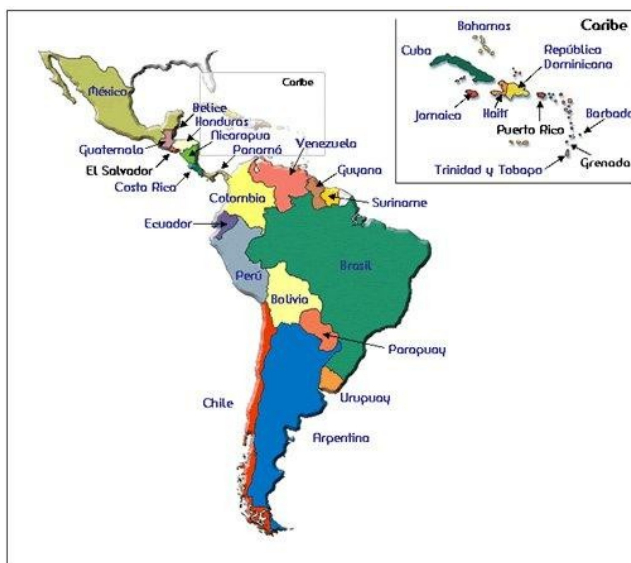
Caribe
Bahamas
Cuba
República Dominicana
Jamaica
Haití
Puerto Rico
Barbados
Grenada
Trinidad y Tobago
Caribe
México
Belice
Honduras
Nicaragua
Guatemala
El Salvador
Costa Rica
Panamá
Venezuela
Guyana
Surinome
Colombia
Ecuador
Brasil
Perú
Bolivia
Paraguay
Chile
Uruguay
Argentina